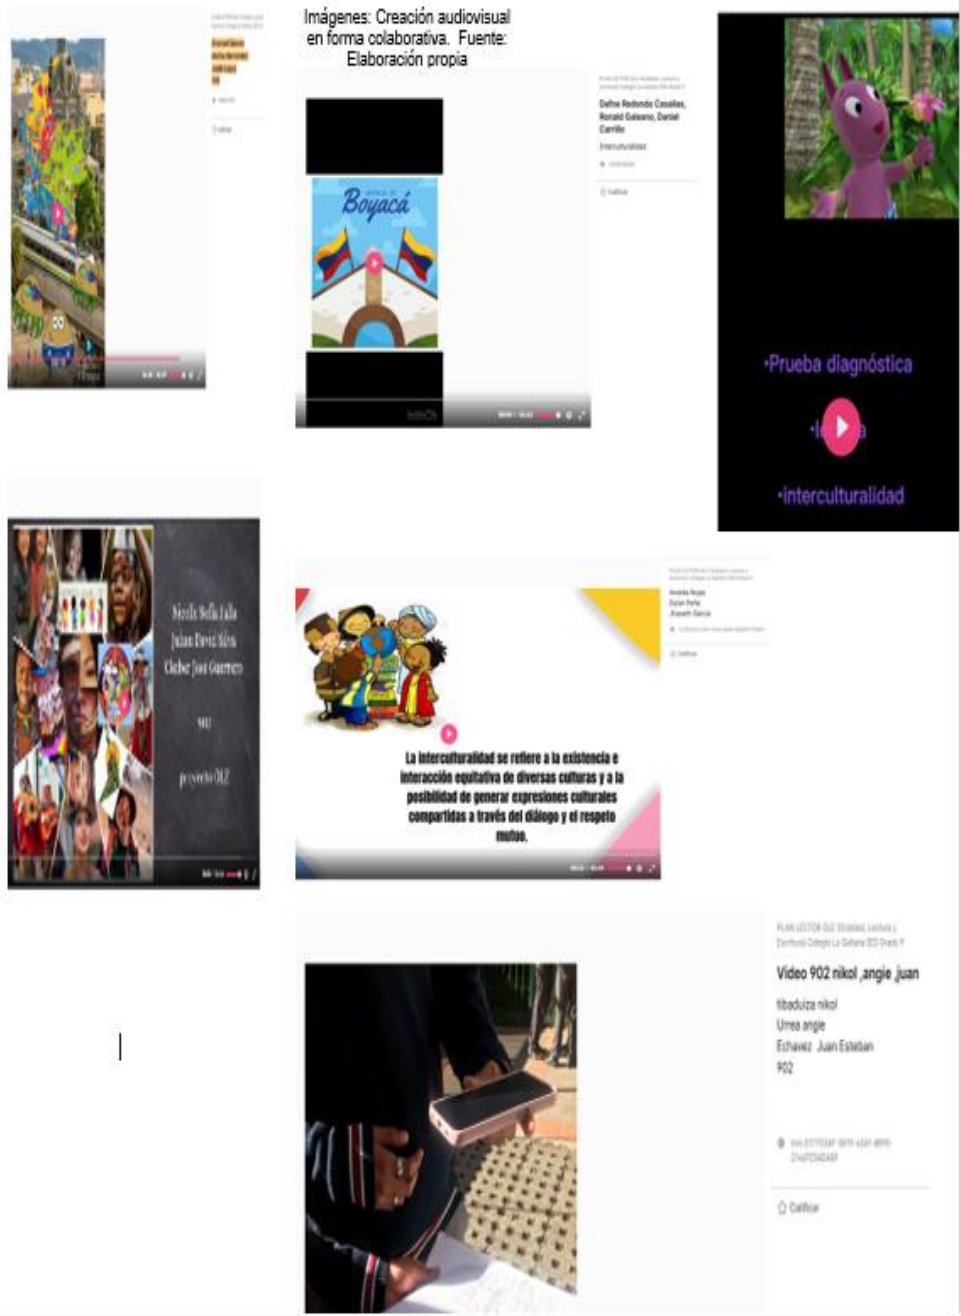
Imágenes: Creación audiovisual en forma colaborativa. Fuente: Elaboración propia

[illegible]

Boyacá

Defne Redondo Casallas, Ronald Galeano, Daniel Carrillo

Interculturalidad

Calificar

•Prueba diagnóstica

•l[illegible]a

•interculturalidad

Nicole Sofia Jaila
Julian David Silva
Cleiber José Guerrero

902

proyecto 902

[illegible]

Calificar

La interculturalidad se refiere a la existencia e interacción equitativa de diversas culturas y a la posibilidad de generar expresiones culturales compartidas a través del diálogo y el respeto mutuo.

PLAN LECTOR OLE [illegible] Colegio La Gaitana IED Grado 9

Video 902 nikol ,angie ,juan

tibaduiza nikol
Urrea angie
Echavez Juan Esteban
902

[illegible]

Calificar